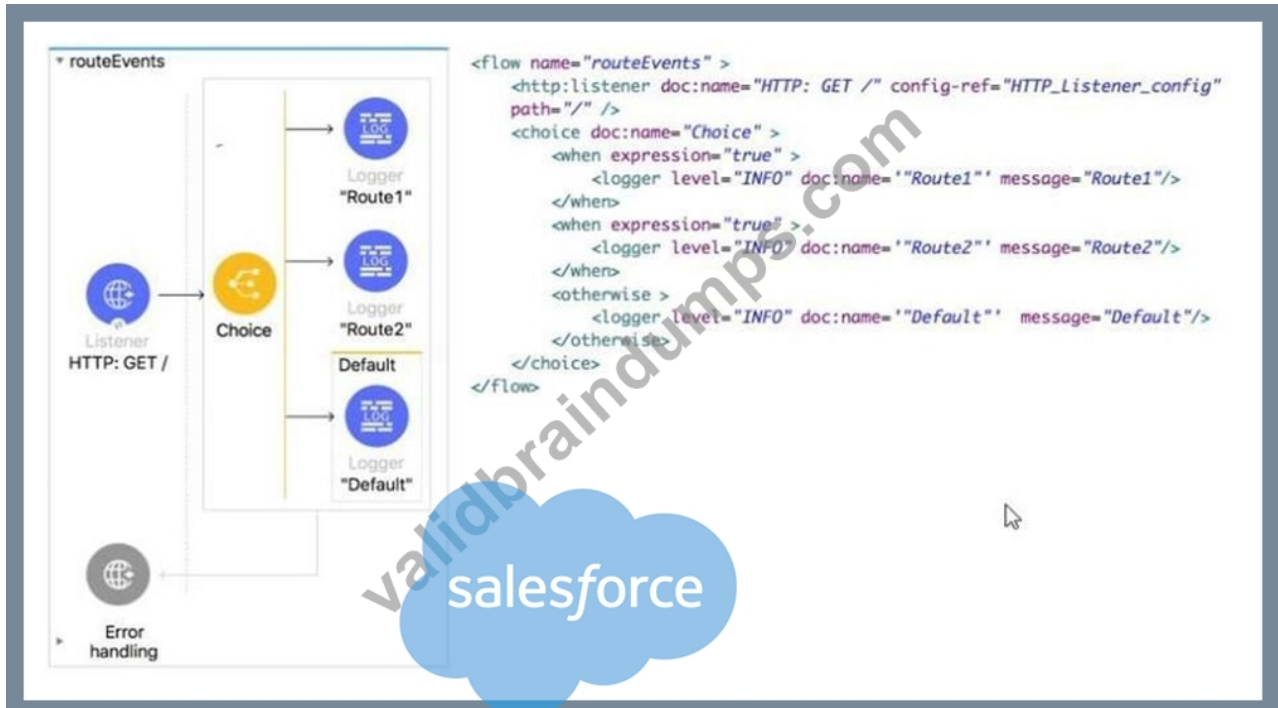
routeEvents

Listener
HTTP: GET /

Choice

LOG
Logger
"Route1"

LOG
Logger
"Route2"

Default

LOG
Logger
"Default"

Error handling

<flow name="routeEvents" >
<http:listener doc:name="HTTP: GET /" config-ref="HTTP_Listener_config" path="/" />
<choice doc:name="Choice" >
<when expression="true" >
<logger level="INFO" doc:name='"Route1"' message="Route1"/>
</when>
<when expression="true" >
<logger level="INFO" doc:name='"Route2"' message="Route2"/>
</when>
<otherwise >
<logger level="INFO" doc:name='"Default"' message="Default"/>
</otherwise>
</choice>
</flow>

validbraindumps.com

salesforce